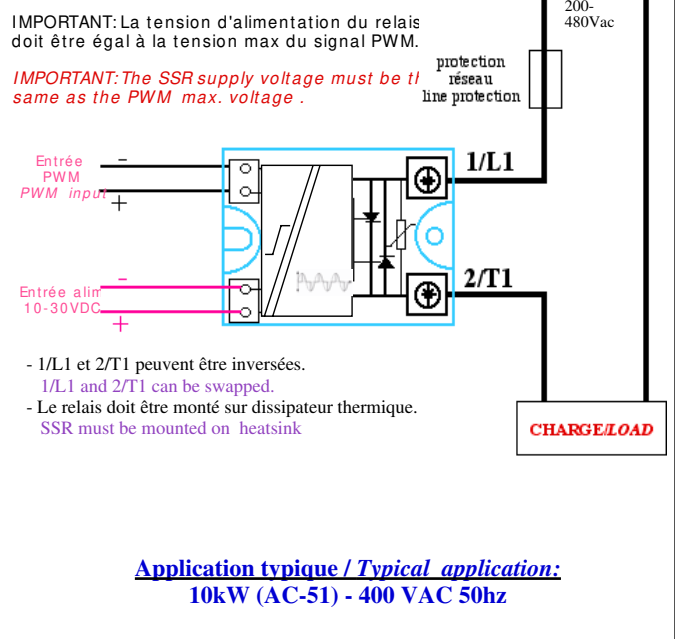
IMPORTANT: La tension d'alimentation du relais doit être égal à la tension max du signal PWM.

IMPORTANT: The SSR supply voltage must be the same as the PWM max. voltage .

200-480Vac

protection réseau line protection

Entrée PWM PWM input

–

+

1/L1

2/T1

–

Entrée alim 10-30VDC

+

- 1/L1 et 2/T1 peuvent être inversées.
1/L1 and 2/T1 can be swapped.
- Le relais doit être monté sur dissipateur thermique.
SSR must be mounted on heatsink

CHARGE/LOAD

Application typique / Typical application:
10kW (AC-51) - 400 VAC 50hz